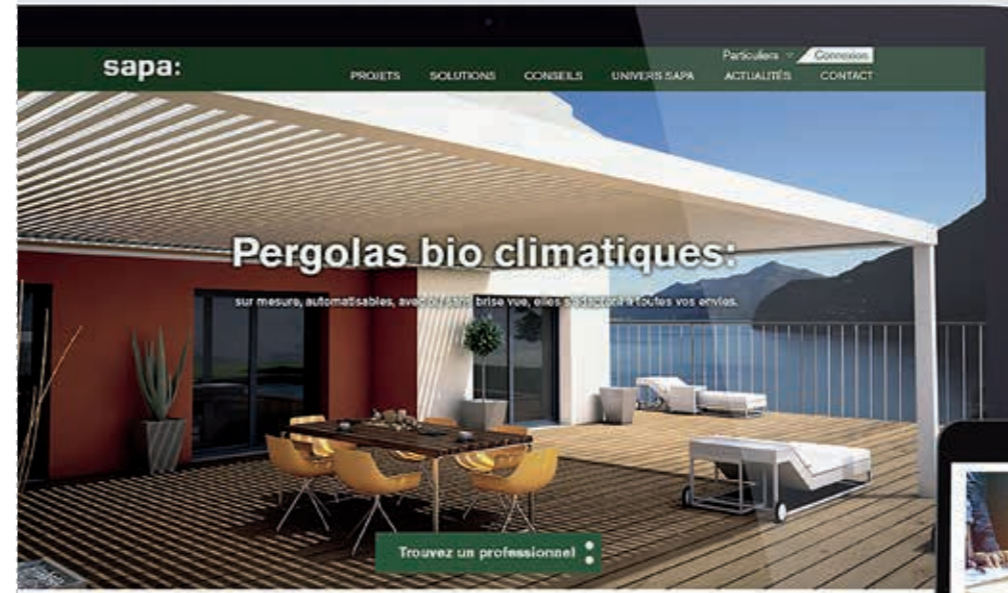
sapa:

Particuliers Connexion

PROJETS SOLUTIONS CONSEILS UNIVERS SAPA ACTUALITÉS CONTACT

Pergolas bio climatiques:

sur mesure, automatisables, avec ou sans brise vue, elles s'adaptent à toutes vos envies.

Trouvez un professionnel